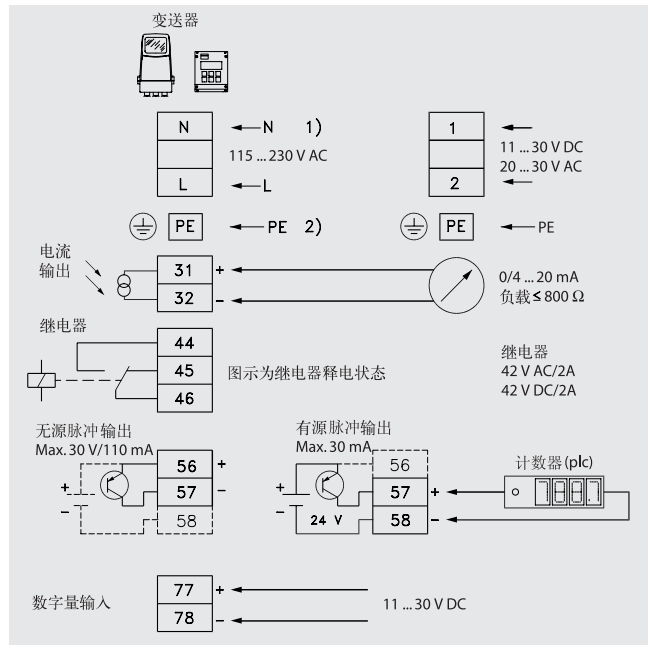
变送器

N ←N 1)
115 ... 230 V AC
L ←L

1
11 ... 30 V DC
20 ... 30 V AC
2

PE ← PE 2)

PE ← PE

电流
输出
31 +
32 –
0/4 ... 20 mA
负载 ≤ 800 Ω

继电器
44
45
46
图示为继电器释电状态

继电器
42 V AC/2A
42 V DC/2A

无源脉冲输出
Max. 30 V/110 mA
56 +
57 –
58
+
–

有源脉冲输出
Max. 30 mA
56
57 +
58 –
+
–
24 V

计数器(plc)
8888

数字量输入
77 +
78 –
11 ... 30 V DC